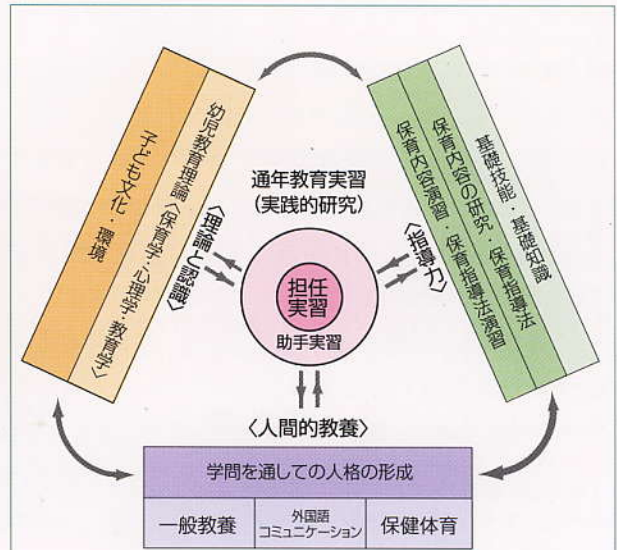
子ども文化・環境

幼児教育理論〈保育学・心理学・教育学〉

〈理論と認識〉

通年教育実習
(実践的研究)

担任
実習

助手実習

〈指導力〉

基礎技能・基礎知識

保育内容の研究・保育指導法

保育内容演習・保育指導法演習

〈人間的教養〉

学問を通しての人格の形成

| 一般教養 | 外国語 コミュニケーション | 保健体育 |
|---|---|---|